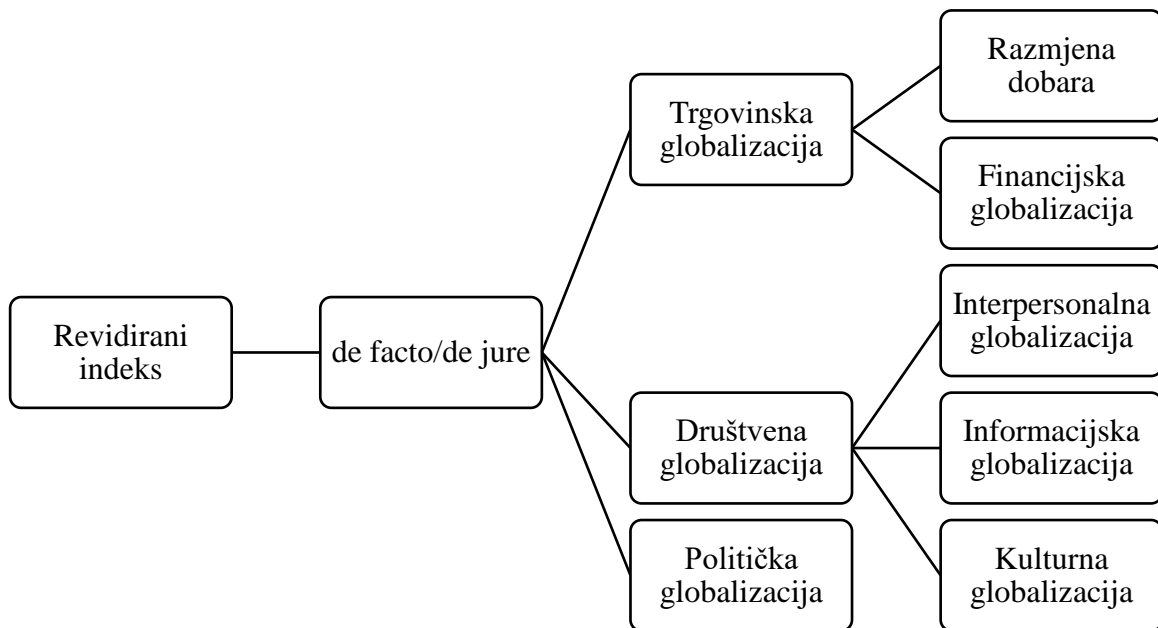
Revidirani indeks

de facto/de jure

Trgovinska globalizacija

Razmjena dobara

Financijska globalizacija

Društvena globalizacija

Interpersonalna globalizacija

Informacijska globalizacija

Kulturna globalizacija

Politička globalizacija